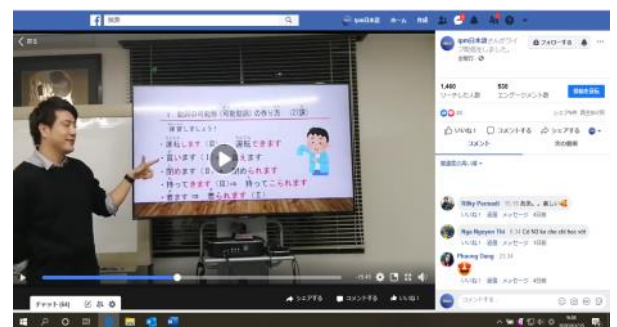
検索

ipm日本語 ホーム 作成

戻る

練習しましょう!

・運転します (Ⅲ) → 運転できます

・言います (Ⅰ) → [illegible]えます

・閉めます (Ⅱ) → 閉められます

・持ってきます (Ⅲ) → 持ってこられます

・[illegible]ます → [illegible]られます (Ⅱ)

ipm日本語さんがライブ配信しました。

フォローする

1,460
リーチした人数

508
エンゲージメント数

投稿を宣伝

いいね! コメントする シェアする

コメント

Rithy Pursuit あ、楽しい

いいね! 返信 メッセージ

Nga Nguyen Thi Có N3 ko cho chi học với

いいね! 返信 メッセージ

Phuong Dang

いいね! 返信 メッセージ

シェアする コメントする いいね!

チャット (64)